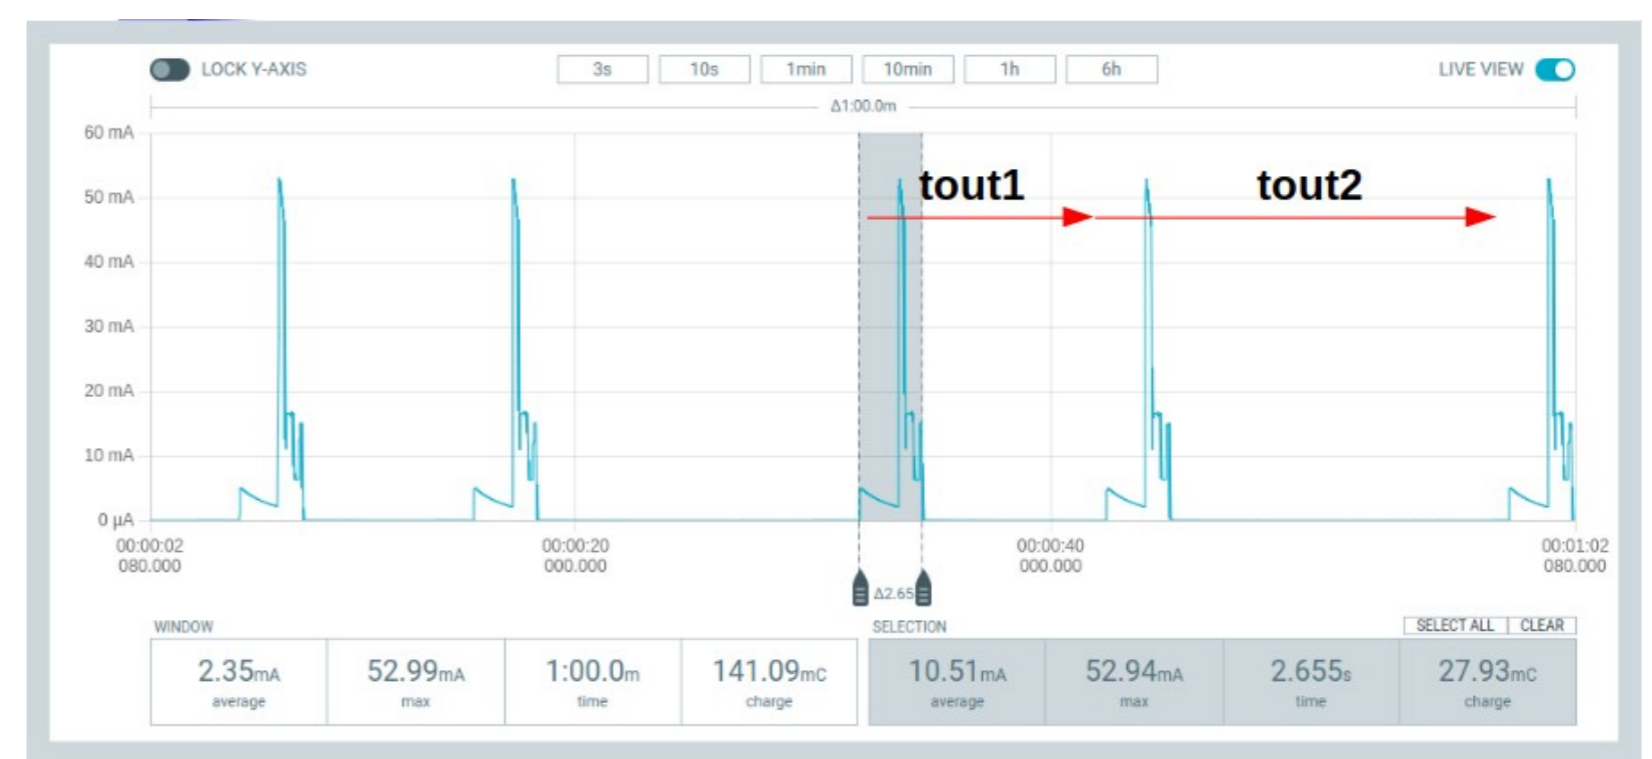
LOCK Y-AXIS

3s 10s 1min 10min 1h 6h

LIVE VIEW

Δ1:00.0m

60 mA
50 mA
40 mA
30 mA
20 mA
10 mA
0 μA

tout1

tout2

00:00:02
080.000

00:00:20
000.000

00:00:40
000.000

00:01:02
080.000

Δ2.65

WINDOW

| 2.35mA | 52.99mA | 1:00.0m | 141.09mC |
|---|---|---|---|
| average | max | time | charge |

SELECTION

SELECT ALL | CLEAR

| 10.51mA | 52.94mA | 2.655s | 27.93mC |
|---|---|---|---|
| average | max | time | charge |